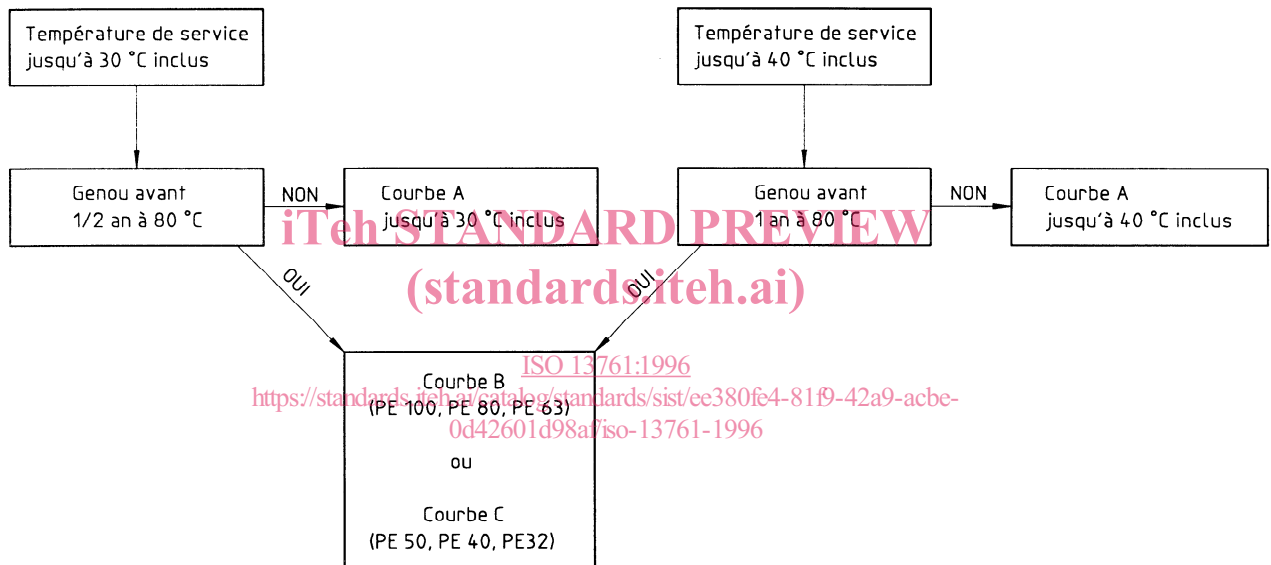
Température de service jusqu'à 30 °C inclus

Température de service jusqu'à 40 °C inclus

Genou avant 1/2 an à 80 °C

NON

Courbe A jusqu'à 30 °C inclus

Genou avant 1 an à 80 °C

NON

Courbe A jusqu'à 40 °C inclus

OUI

OUI

iTeh STANDARD PREVIEW
(standards.iteh.ai)

ISO 13761:1996
https://standards.iteh.ai/catalog/standards/sist/ee380fe4-81f9-42a9-acbe-0d42601d98af/iso-13761-1996

Courbe B
(PE 100, PE 80, PE 63)

ou

Courbe C
(PE 50, PE 40, PE32)